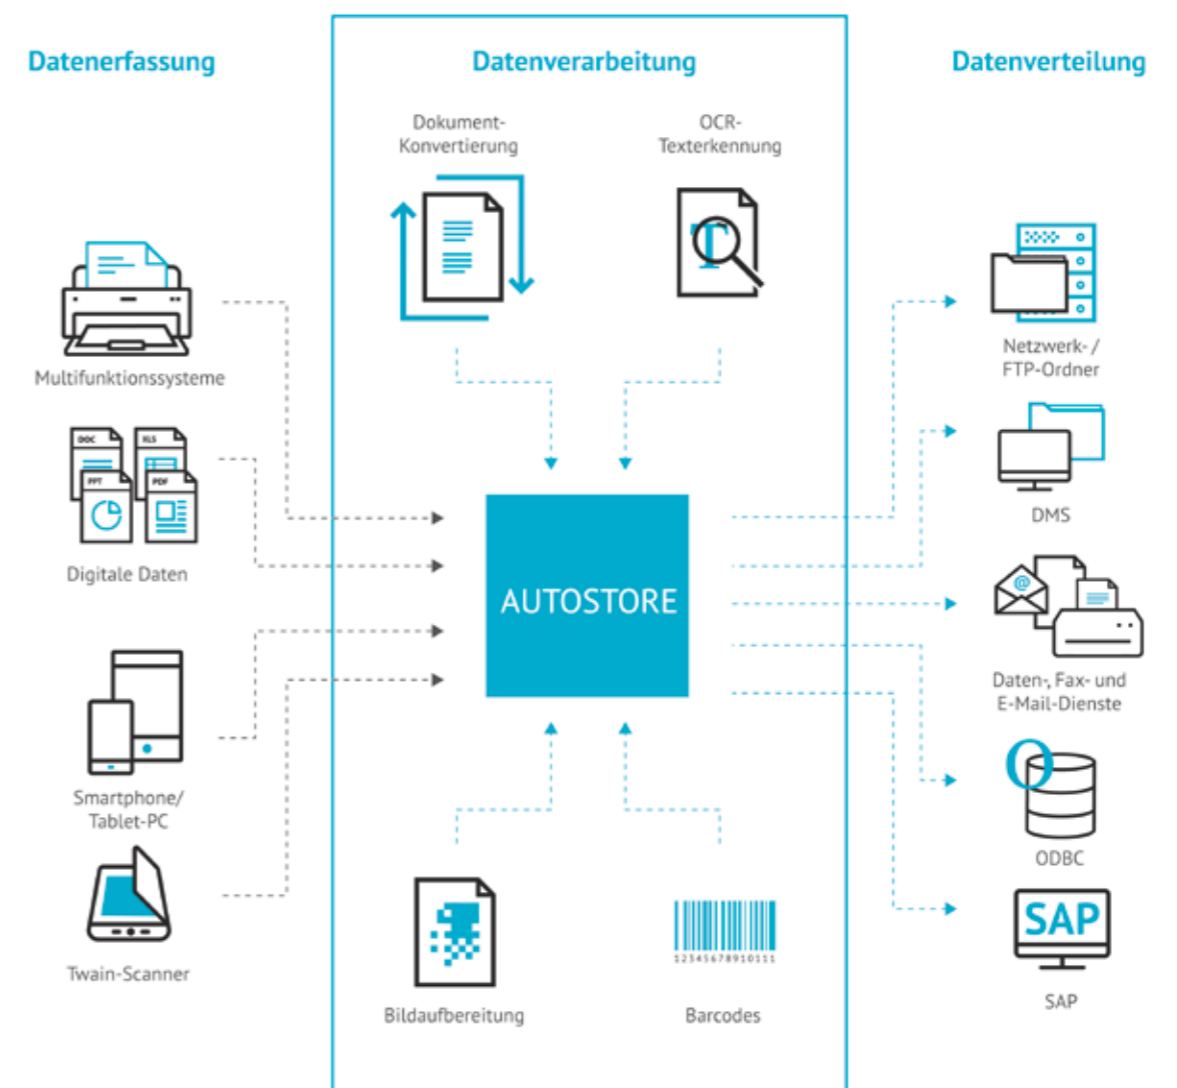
Datenerfassung

Datenverarbeitung

Datenverteilung

Dokument-Konvertierung

OCR-Texterkennung

Multifunktionssysteme

DOC XLS PPT PDF

Digitale Daten

Smartphone/ Tablet-PC

Twain-Scanner

AUTOSTORE

Bildaufbereitung

1234567891011

Barcodes

Netzwerk- / FTP-Ordner

DMS

Daten-, Fax- und E-Mail-Dienste

ODBC

SAP

SAP